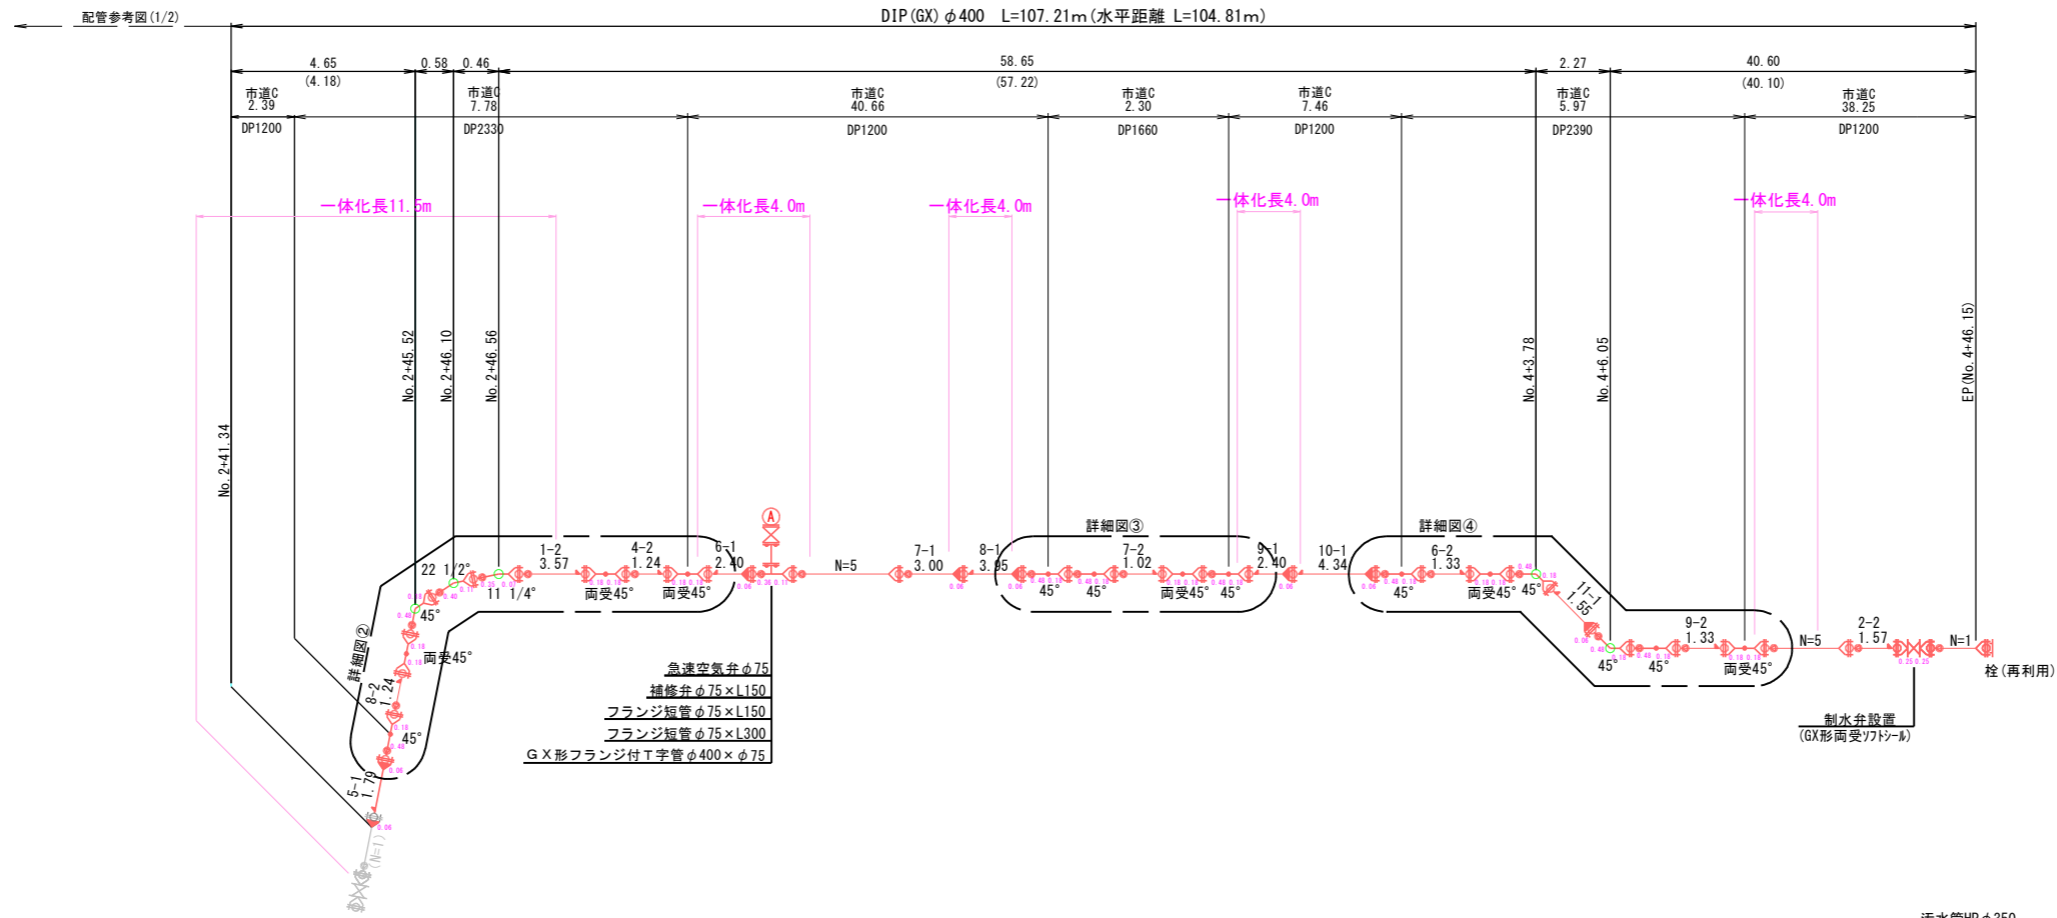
配管参考図(1/2)

DIP(GX) $\phi$400 L=107.21m(水平距離 L=104.81m)

4.65
(4.18)
0.58
0.46
58.65
(57.22)
2.27
40.60
(40.10)

市道C
2.39
市道C
7.78
市道C
40.66
市道C
2.30
市道C
7.46
市道C
5.97
市道C
38.25

DP1200
DP2330
DP1200
DP1660
DP1200
DP2390
DP1200

一体化長11.5m
一体化長4.0m
一体化長4.0m
一体化長4.0m
一体化長4.0m

No.2+41.34
No.2+45.52
No.2+46.10
No.2+46.56
No.4+3.78
No.4+6.05
EP(No.4+46.15)

22 1/2°
11 1/4°
45°
1-2
3.57
4-2
1.24
6-1
2.40
両受45°
両受45°
A
N=5
7-1
3.00
8-1
3.95
詳細図③
7-2
1.02
9-1
2.40
10-1
4.34
詳細図④
6-2
1.33
45°
45°
両受45°
45°
45°
11-1
1.55
9-2
1.33
45°
45°
両受45°
N=5
2-2
1.57
N=1
栓(再利用)
両受45°
詳細図②
8-2
1.24
45°
5-1
1.79
(N=1)

急速空気弁$\phi$75
補修弁$\phi$75×L150
フランジ短管$\phi$75×L150
フランジ短管$\phi$75×L300
GX形フランジ付T字管$\phi$400×$\phi$75

制水弁設置
(GX形両受ソフトシール)

汚水管HP$\phi$250